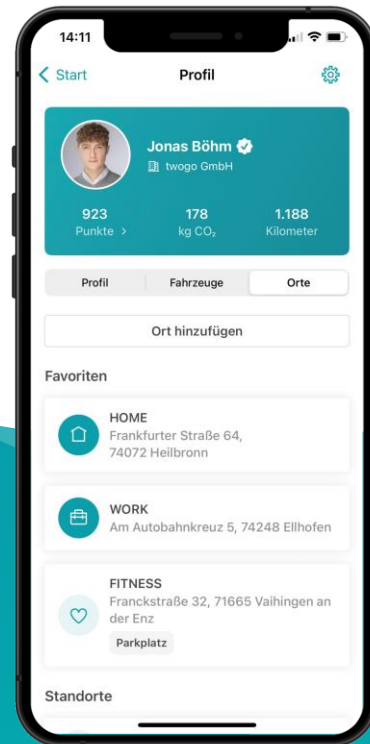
14:11

Start

Profil

Jonas Böhm

twogo GmbH

923
Punkte >

178
kg $CO_2$

1.188
Kilometer

Profil | Fahrzeuge | Orte

Ort hinzufügen

Favoriten

HOME
Frankfurter Straße 64, 74072 Heilbronn

WORK
Am Autobahnkreuz 5, 74248 Ellhofen

FITNESS
Franckstraße 32, 71665 Vaihingen an der Enz
Parkplatz

Standorte